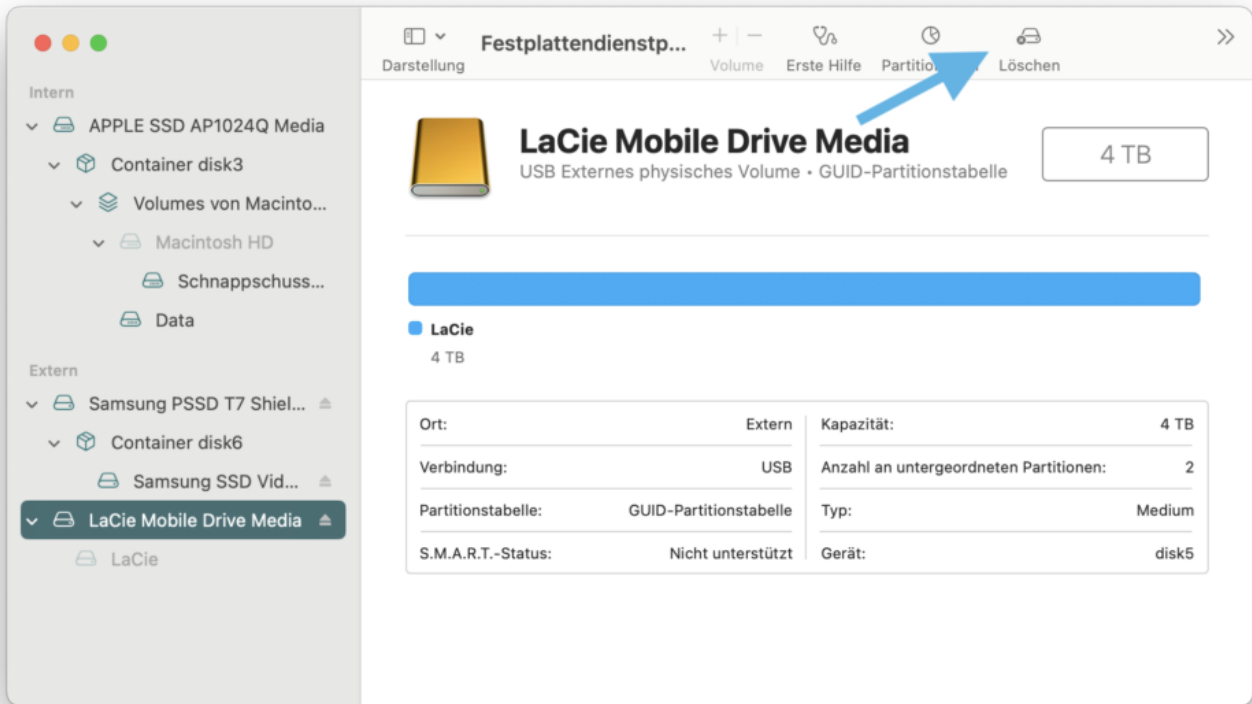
Intern

APPLE SSD AP1024Q Media

Container disk3

Volumes von Macinto...

Macintosh HD

Schnappschuss...

Data

Extern

Samsung PSSD T7 Shiel...

Container disk6

Samsung SSD Vid...

LaCie Mobile Drive Media

LaCie

Darstellung

Festplattendienstp...

Volume

Erste Hilfe

Partitio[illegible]

Löschen

LaCie Mobile Drive Media

USB Externes physisches Volume • GUID-Partitionstabelle

4 TB

LaCie

4 TB

| Ort: | Extern | Kapazität: | 4 TB |
|---|---|---|---|
| Verbindung: | USB | Anzahl an untergeordneten Partitionen: | 2 |
| Partitionstabelle: | GUID-Partitionstabelle | Typ: | Medium |
| S.M.A.R.T.-Status: | Nicht unterstützt | Gerät: | disk5 |